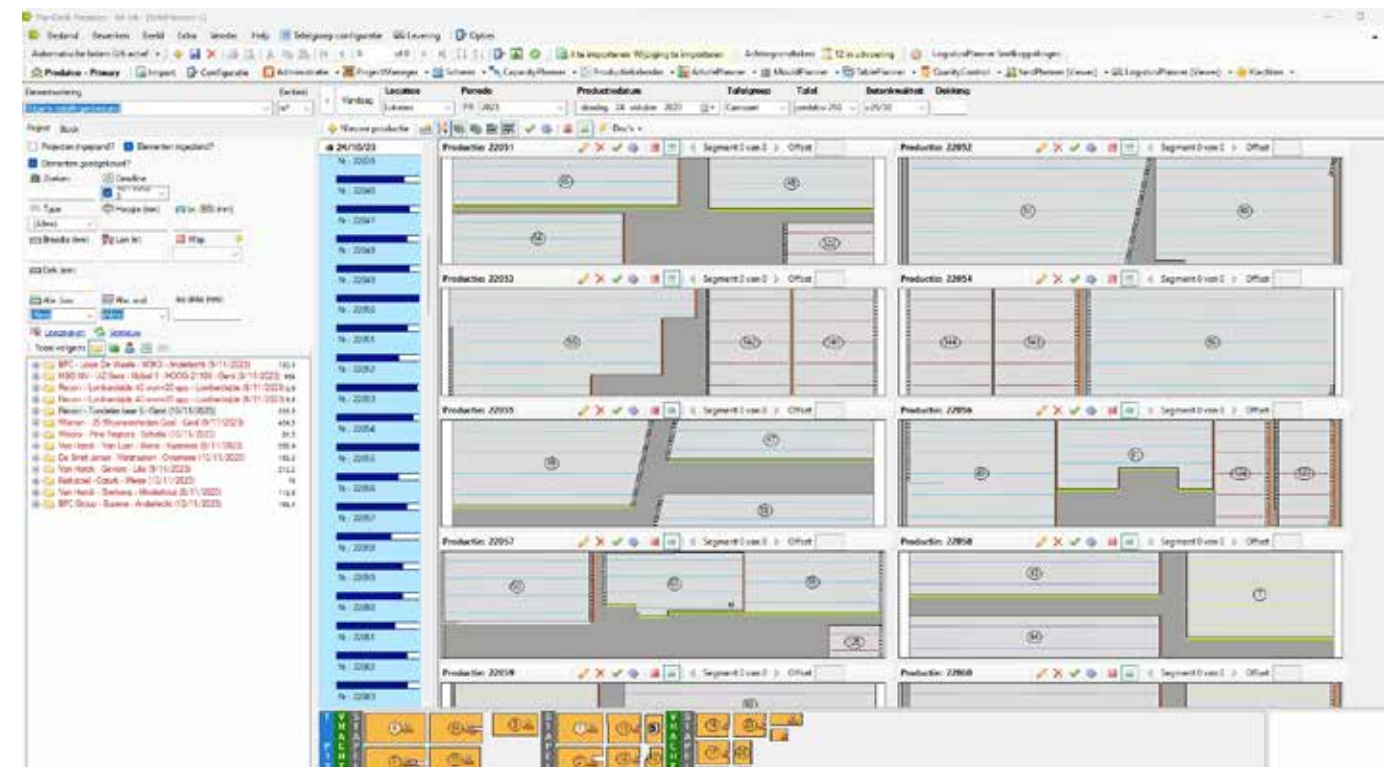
Bestand Bewerken Beeld Extra Venster Help Tekeningconfigurator Levering Opties

Produkce - Primary Import Configuratie Administratie ProjectManager Scheme CapacityPlanner Productiekalender ArticlePlanner MouldPlanner TablePlanner QualityControl

Elementsortering
Project Bouw
Projecten ingepland? Elementen ingepland?
Elementen goedgekeurd?
Zoeken Deadline
Type Hoogte (mm)
Breedte (mm) Lengte (m)
Dikte (mm)

Verdieping Locaties Periode Productiedatum Tafelgroep Totaal Betonkwaliteit Dekking
dinsdag 24 oktober 2023

Nieuwe productie Doc's

24/10/23
Nr. 22051
Nr. 22052
Nr. 22053
Nr. 22054
Nr. 22055
Nr. 22056
Nr. 22057
Nr. 22058
Nr. 22059
Nr. 22060
Nr. 22061

Productie: 22051 Segment 0 van 0 Offset
Productie: 22052 Segment 0 van 0 Offset
Productie: 22053 Segment 0 van 0 Offset
Productie: 22054 Segment 0 van 0 Offset
Productie: 22055 Segment 0 van 0 Offset
Productie: 22056 Segment 0 van 0 Offset
Productie: 22057 Segment 0 van 0 Offset
Productie: 22058 Segment 0 van 0 Offset
Productie: 22059 Segment 0 van 0 Offset
Productie: 22060 Segment 0 van 0 Offset